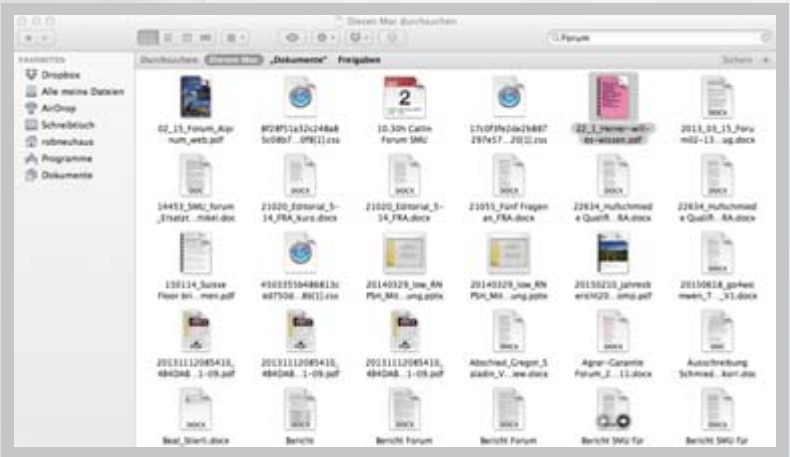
Diesen Mac durchsuchen

Forum

FAVORITEN
Dropbox
Alle meine Dateien
AirDrop
Schreibtisch
robneuhaus
Programme
Dokumente

Durchsuchen: Diesen Mac „Dokumente" Freigaben Sichern

02_15_Forum_Alpinum_web.pdf
8f28f51a32c248a85c08b7...0f8[1].css
10.30h Catlin Forum SMU
17c0f3fe2de26887297e57...20[1].css
22_1_Immer-will-es-wissen.pdf
2013_03_15_Forum02–13....ug.docx

14453_SMU_forum_Ersatz...mikel.doc
21020_Editorial_5-14_FRA_kurz.docx
21020_Editorial_5-14_FRA.docx
21055_Fünf Fragen an_FRA.docx
22634_Hufschmiede Qualifi...RA.docx
22634_Hufschmiede Qualifi...RA.docx

150114_Suisse Floor bri...men.pdf
45033556486813cad7550...B0[1].css
20140329_low_RNPSH_Mit...ung.pptx
20140329_low_RNPSH_Mit...ung.pptx
20150210_Jahresbericht20...omp.pdf
20150818_go4womwen_T...._V1.docx

20131112085410_4840AB...1-09.pdf
20131112085410_4840AB...1-09.pdf
20131112085410_4840AB...1-09.pdf
Abschied_Gregor_Staldin_V....iew.docx
Agrar-Garantie Forum_2....11.docx
Ausschreibung Schmied...korr.doc

Beat_Stierli.docx
Bericht
Bericht Forum
Bericht Forum
Bericht SMU für
Bericht SMU für